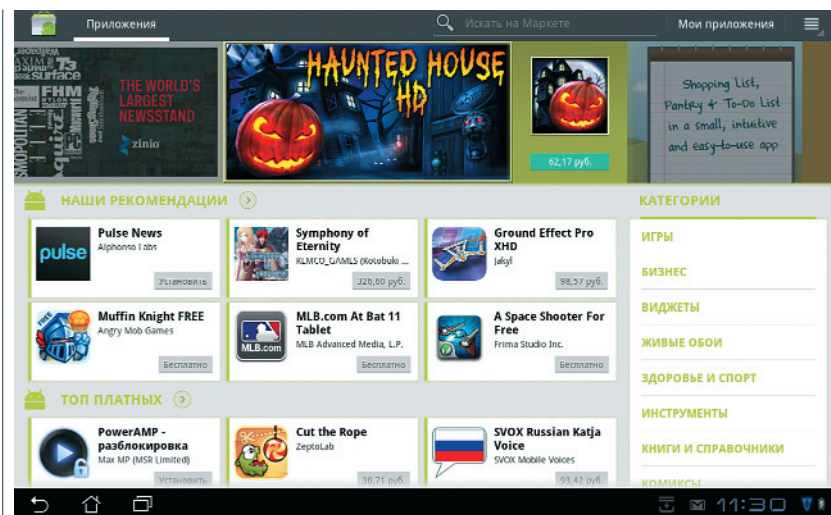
Приложения

Искать на Маркете

Мои приложения

THE WORLD'S LARGEST NEWSSTAND

zinio

HAUNTED HOUSE HD

62,17 руб.

Shopping List, Pantry & To-Do List in a small, intuitive and easy-to-use app

НАШИ РЕКОМЕНДАЦИИ

pulse

Pulse News
Alphonso Labs
Установить

Symphony of Eternity
KEMCO_GAMES (Kotobuki ...
326,60 руб.

Ground Effect Pro XHD
Jakyl
98,57 руб.

Muffin Knight FREE
Angry Mob Games
Бесплатно

MLB.com At Bat 11 Tablet
MLB Advanced Media, L.P.
Бесплатно

A Space Shooter For Free
Frima Studio Inc.
Бесплатно

ТОП ПЛАТНЫХ

PowerAMP - разблокировка
Max MP (MSR Limited)
Установить

Cut the Rope
ZeptoLab
30,71 руб.

SVOX Russian Katja Voice
SVOX Mobile Voices
93,42 руб.

КАТЕГОРИИ

ИГРЫ

БИЗНЕС

ВИДЖЕТЫ

ЖИВЫЕ ОБОИ

ЗДОРОВЬЕ И СПОРТ

ИНСТРУМЕНТЫ

КНИГИ И СПРАВОЧНИКИ

КОМИКСЫ

11:30